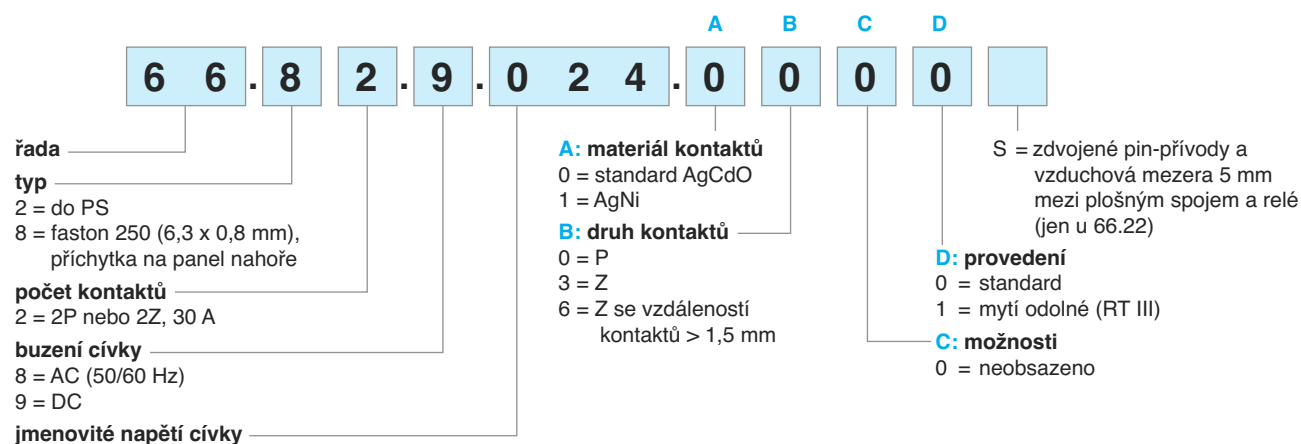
A B C D

6 6 . 8 2 . 9 . 0 2 4 . 0 0 0 0

řada

typ
2 = do PS
8 = faston 250 (6,3 x 0,8 mm), příchytka na panel nahoře

počet kontaktů
2 = 2P nebo 2Z, 30 A

buzení cívky
8 = AC (50/60 Hz)
9 = DC

jmenovité napětí cívky

A: materiál kontaktů
0 = standard AgCdO
1 = AgNi

B: druh kontaktů
0 = P
3 = Z
6 = Z se vzdáleností kontaktů > 1,5 mm

S = zdvojené pin-přívody a vzduchová mezera 5 mm mezi plošným spojem a relé (jen u 66.22)

D: provedení
0 = standard
1 = mytí odolné (RT III)

C: možnosti
0 = neobsazeno